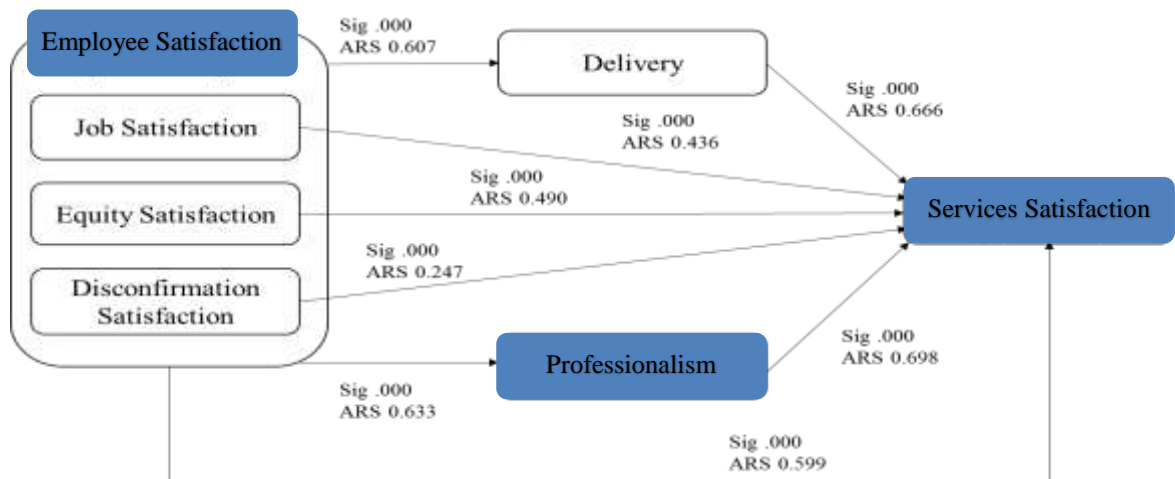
Employee Satisfaction

Sig .000
ARS 0.607

Delivery

Sig .000
ARS 0.666

Job Satisfaction

Sig .000
ARS 0.436

Sig .000
ARS 0.490

Equity Satisfaction

Services Satisfaction

Sig .000
ARS 0.247

Disconfirmation Satisfaction

Sig .000
ARS 0.698

Professionalism

Sig .000
ARS 0.633

Sig .000
ARS 0.599